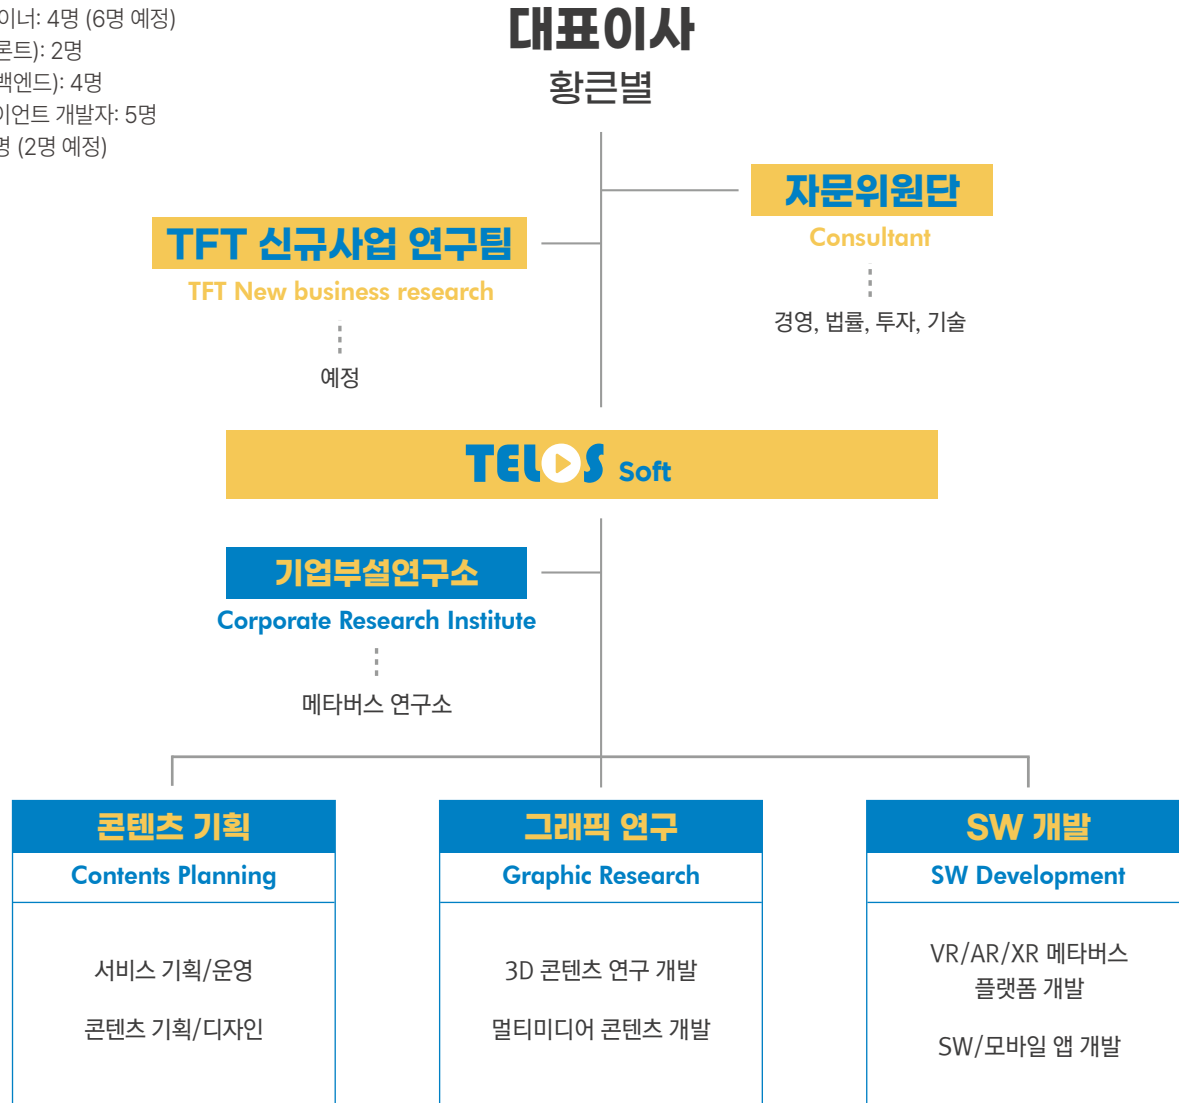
이너: 4명 (6명 예정)
론트): 2명
백엔드): 4명
이언트 개발자: 5명
명 (2명 예정)

대표이사
황근별

자문위원단
Consultant
경영, 법률, 투자, 기술

TFT 신규사업 연구팀
TFT New business research
예정

TELOS Soft

기업부설연구소
Corporate Research Institute
메타버스 연구소

콘텐츠 기획
Contents Planning
서비스 기획/운영
콘텐츠 기획/디자인

그래픽 연구
Graphic Research
3D 콘텐츠 연구 개발
멀티미디어 콘텐츠 개발

SW 개발
SW Development
VR/AR/XR 메타버스 플랫폼 개발
SW/모바일 앱 개발